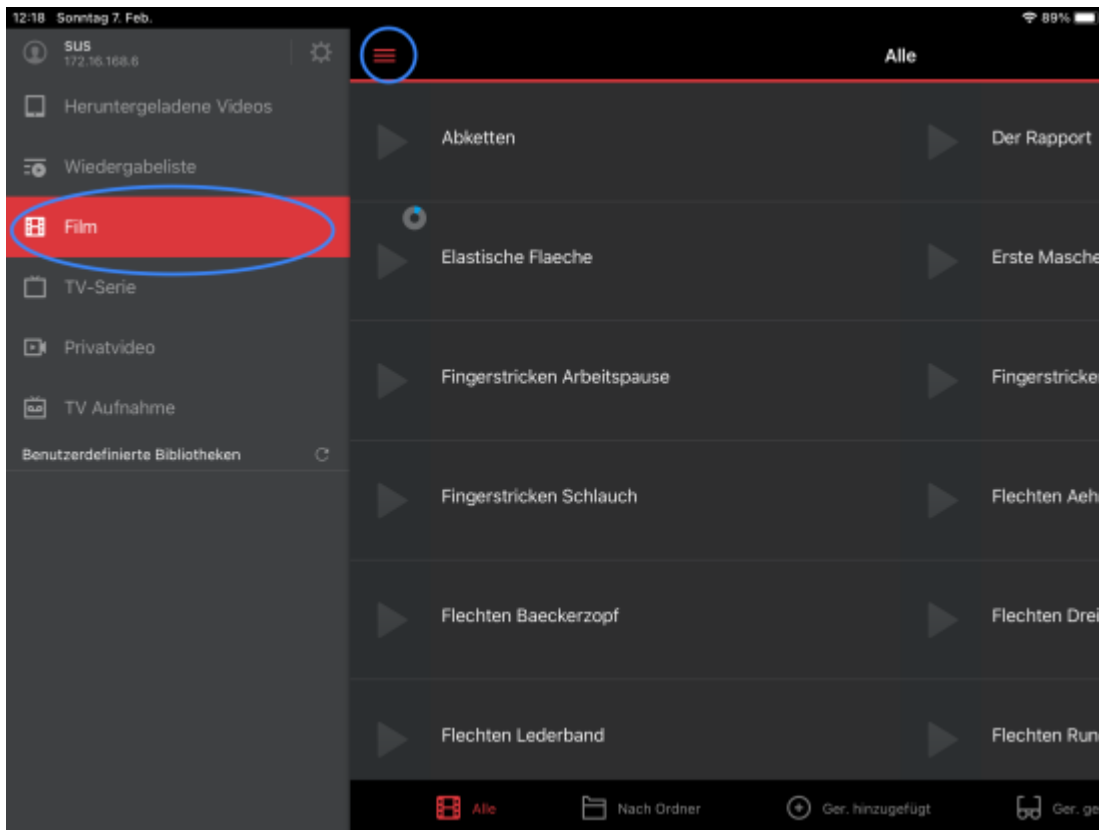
12:18 Sonntag 7. Feb.

89%

SUS
172.16.168.6

Heruntergeladene Videos

Wiedergabeliste

Film

TV-Serie

Privatvideo

TV Aufnahme

Benutzerdefinierte Bibliotheken

Alle

Abketten

Der Rapport

Elastische Flaeche

Erste Masche

Fingerstricken Arbeitspause

Fingerstricke

Fingerstricken Schlauch

Flechten Aeh

Flechten Baeckerzopf

Flechten Drei

Flechten Lederband

Flechten Run

Alle

Nach Ordner

Ger. hinzugefügt

Ger. ge